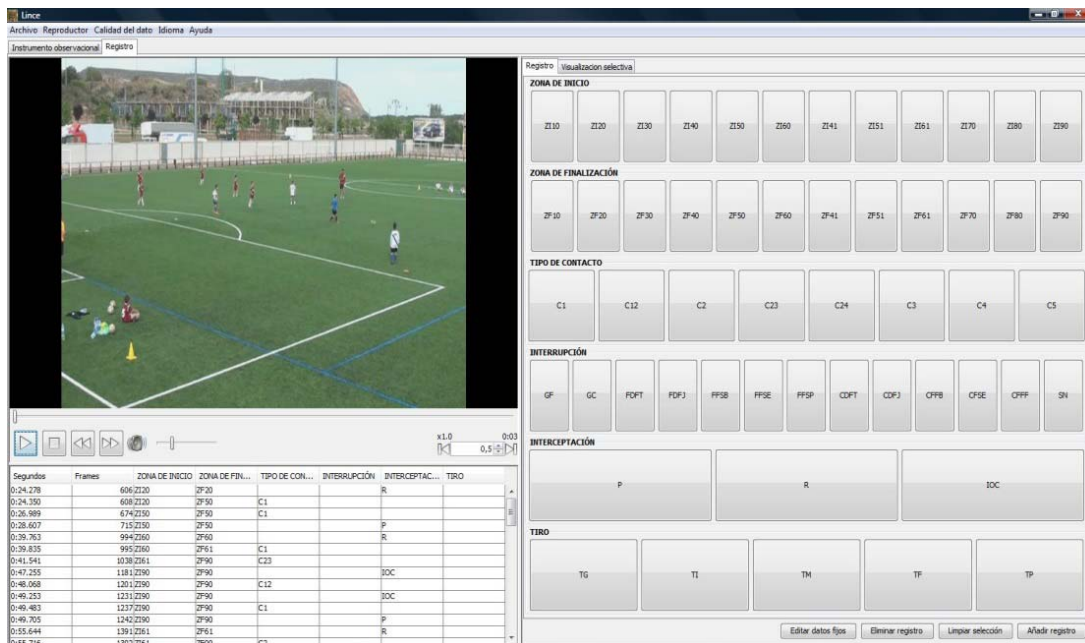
Lince
Archivo Reproductor Calidad del dato Idioma Ayuda
Instrumento observacional Registro

x1.0 0:03
0,5

| Segundos | Frames | ZONA DE INICIO | ZONA DE FIN... | TIPO DE CON... | INTERRUPCIÓN | INTERCEPTAC... | TIRO |
|---|---|---|---|---|---|---|---|
| 0:24.278 | 606 | ZI20 | ZF20 | | | R | |
| 0:24.350 | 608 | ZI20 | ZF50 | C1 | | | |
| 0:26.989 | 674 | ZI50 | ZF50 | C1 | | | |
| 0:28.607 | 715 | ZI50 | ZF50 | | | P | |
| 0:39.763 | 994 | ZI60 | ZF60 | | | R | |
| 0:39.835 | 995 | ZI60 | ZF61 | C1 | | | |
| 0:41.541 | 1038 | ZI61 | ZF90 | C23 | | | |
| 0:47.255 | 1181 | ZI90 | ZF90 | | | IOC | |
| 0:48.068 | 1201 | ZI90 | ZF90 | C12 | | | |
| 0:49.253 | 1231 | ZI90 | ZF90 | | | IOC | |
| 0:49.483 | 1237 | ZI90 | ZF90 | C1 | | | |
| 0:49.705 | 1242 | ZI90 | ZF90 | | | P | |
| 0:55.644 | 1391 | ZI61 | ZF61 | | | R | |
| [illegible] | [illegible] | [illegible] | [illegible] | C2 | | | |

Registro Visualizacion selectiva
ZONA DE INICIO
ZI10 ZI20 ZI30 ZI40 ZI50 ZI60 ZI41 ZI51 ZI61 ZI70 ZI80 ZI90
ZONA DE FINALIZACIÓN
ZF10 ZF20 ZF30 ZF40 ZF50 ZF60 ZF41 ZF51 ZF61 ZF70 ZF80 ZF90
TIPO DE CONTACTO
C1 C12 C2 C23 C24 C3 C4 C5
INTERRUPCIÓN
GF GC FDFT FDFJ FFSB FFSE FFSP CDFT CDFJ CFFB CFSE CFFF SN
INTERCEPTACIÓN
P R IOC
TIRO
TG TI TM TF TP

Editar datos fijos Eliminar registro Limpiar selección Añadir registro